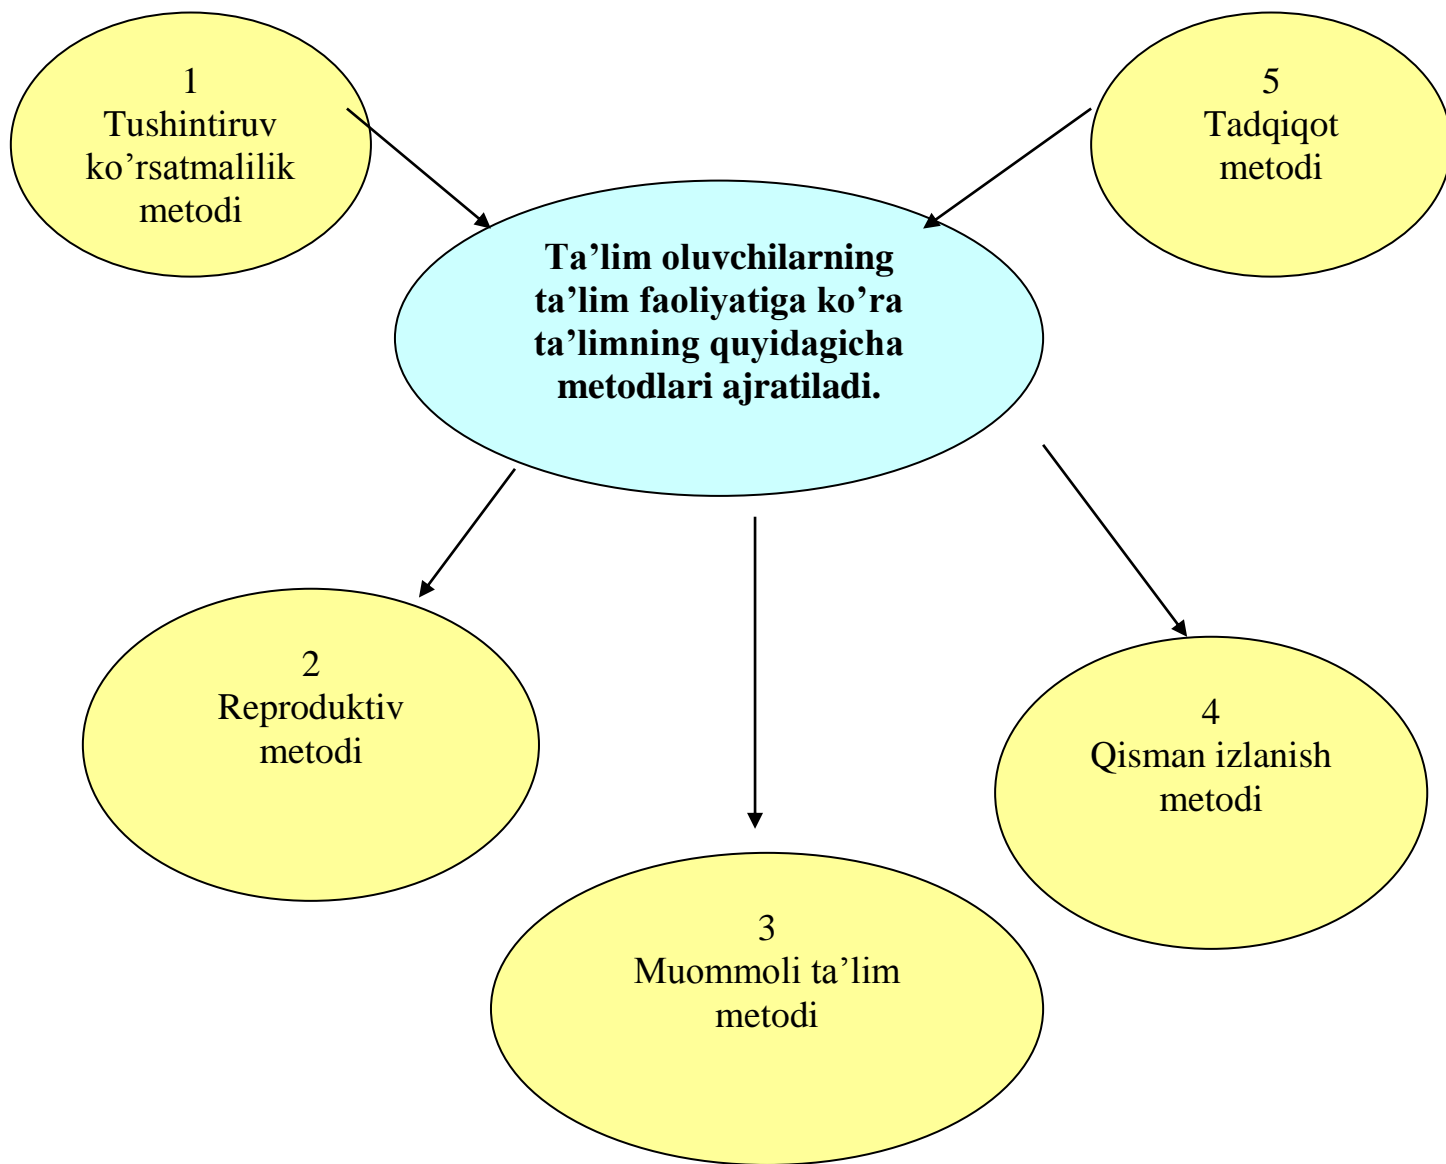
1
Tushintiruv ko’rsatmalilik metodi

5
Tadqiqot metodi

**Ta’lim oluvchilarning ta’lim faoliyatiga ko’ra ta’limning quyidagicha metodlari ajratiladi.**

2
Reproduktiv metodi

4
Qisman izlanish metodi

3
Muommoli ta’lim metodi